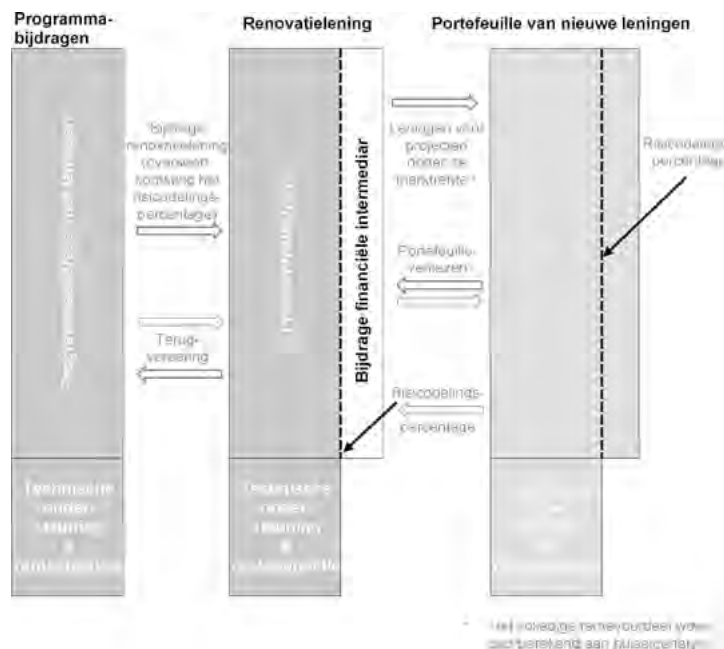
Programma-bijdragen

Renovatielening

Portefeuille van nieuwe leningen

Bijdrage renovatielening (rekening houdend met risicodelingspercentage)

Terugvordering

Bijdrage financiële intermediair

Leningen voor projecten door de financiële intermediair

Portefeuilleverliezen

Risicodelingspercentage

Risicodelingspercentage

Technische ondersteuning & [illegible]

Technische ondersteuning & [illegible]

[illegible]

Het volledige rentevoordeel wordt doorberekend aan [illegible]